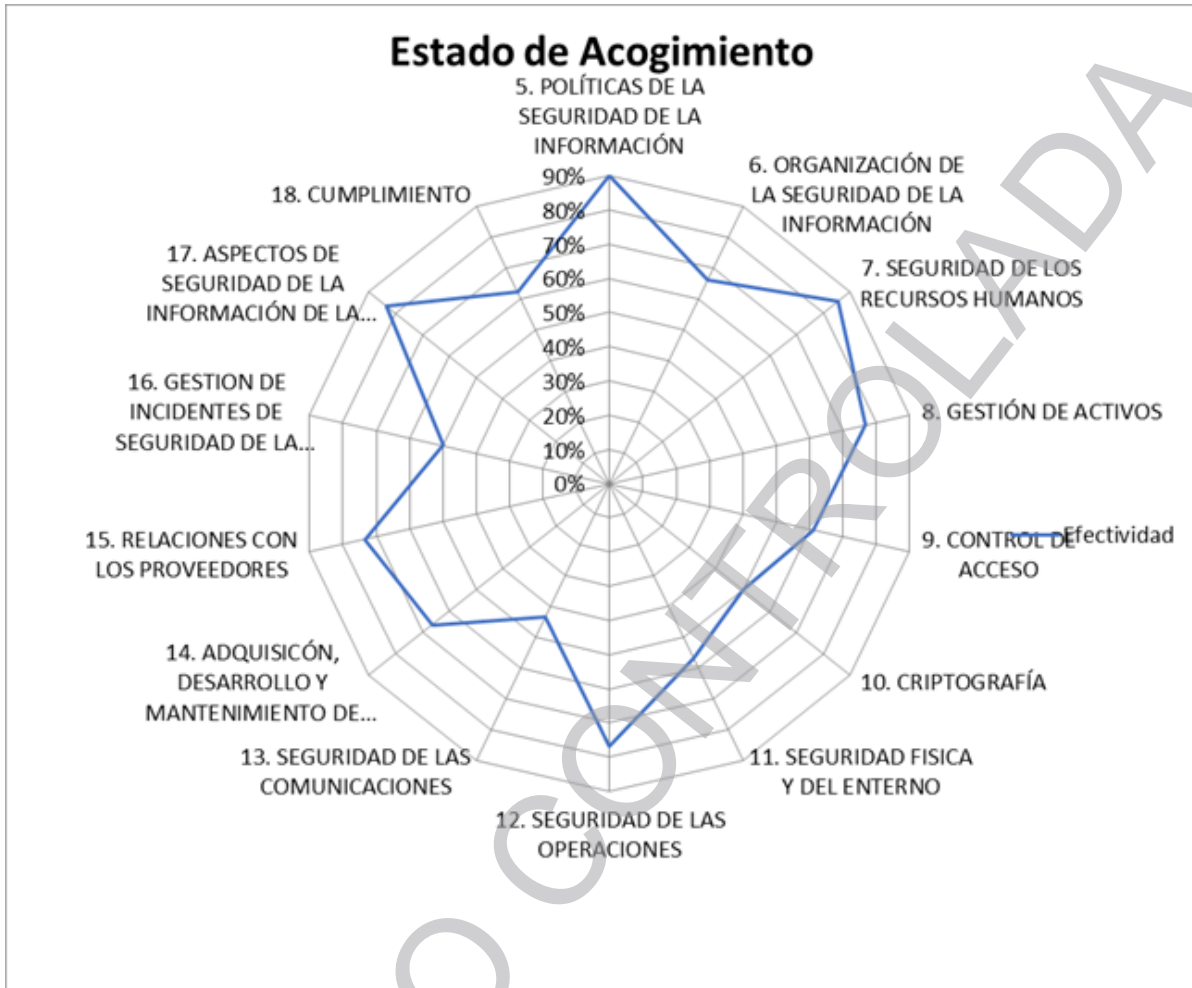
Estado de Acogimiento

5. POLÍTICAS DE LA SEGURIDAD DE LA INFORMACIÓN

6. ORGANIZACIÓN DE LA SEGURIDAD DE LA INFORMACIÓN

7. SEGURIDAD DE LOS RECURSOS HUMANOS

8. GESTIÓN DE ACTIVOS

9. CONTROL DE ACCESO

10. CRIPTOGRAFÍA

11. SEGURIDAD FISICA Y DEL ENTERNO

12. SEGURIDAD DE LAS OPERACIONES

13. SEGURIDAD DE LAS COMUNICACIONES

14. ADQUISICÓN, DESARROLLO Y MANTENIMIENTO DE...

15. RELACIONES CON LOS PROVEEDORES

16. GESTION DE INCIDENTES DE SEGURIDAD DE LA...

17. ASPECTOS DE SEGURIDAD DE LA INFORMACIÓN DE LA...

18. CUMPLIMIENTO

90%
80%
70%
60%
50%
40%
30%
20%
10%
0%

Efectividad

COPIA NO CONTROLADA